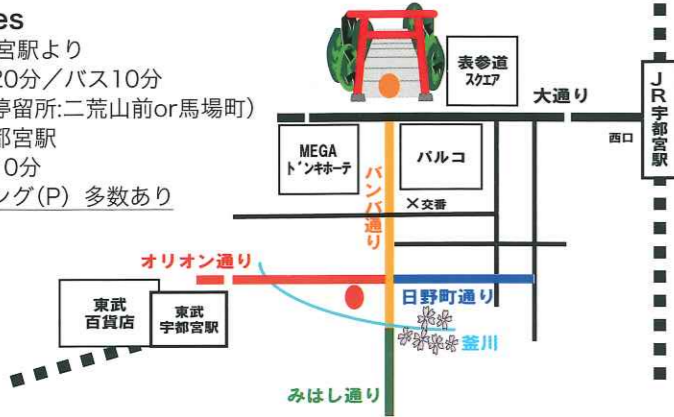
es
宮駅より
20分／バス10分
停留所:二荒山前or馬場町)
都宮駅
10分
ング(P) 多数あり

表参道
スクエア

大通り

JR宇都宮駅

西口

MEGA
ドンキホーテ

パルコ

バンバ通り

✕交番

オリオン通り

日野町通り

東武
百貨店

東武
宇都宮駅

釜川

みはし通り